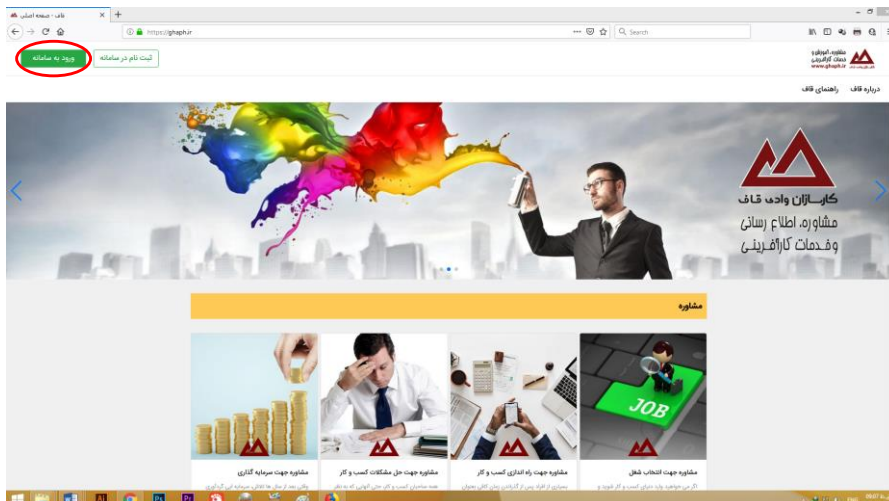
قاف - صفحه اصلی
https://ghaph.ir
Search
ورود به سامانه
ثبت نام در سامانه
مشاوره، آموزش و خدمات کارآفرینی
www.ghaph.ir
درباره قاف
راهنمای قاف
کارسازان وادی قاف
مشاوره، اطلاع رسانی و خدمات کارآفرینی
مشاوره
JOB
مشاوره جهت انتخاب شغل
مشاوره جهت راه اندازی کسب و کار
مشاوره جهت حل مشکلات کسب و کار
مشاوره جهت سرمایه گذاری